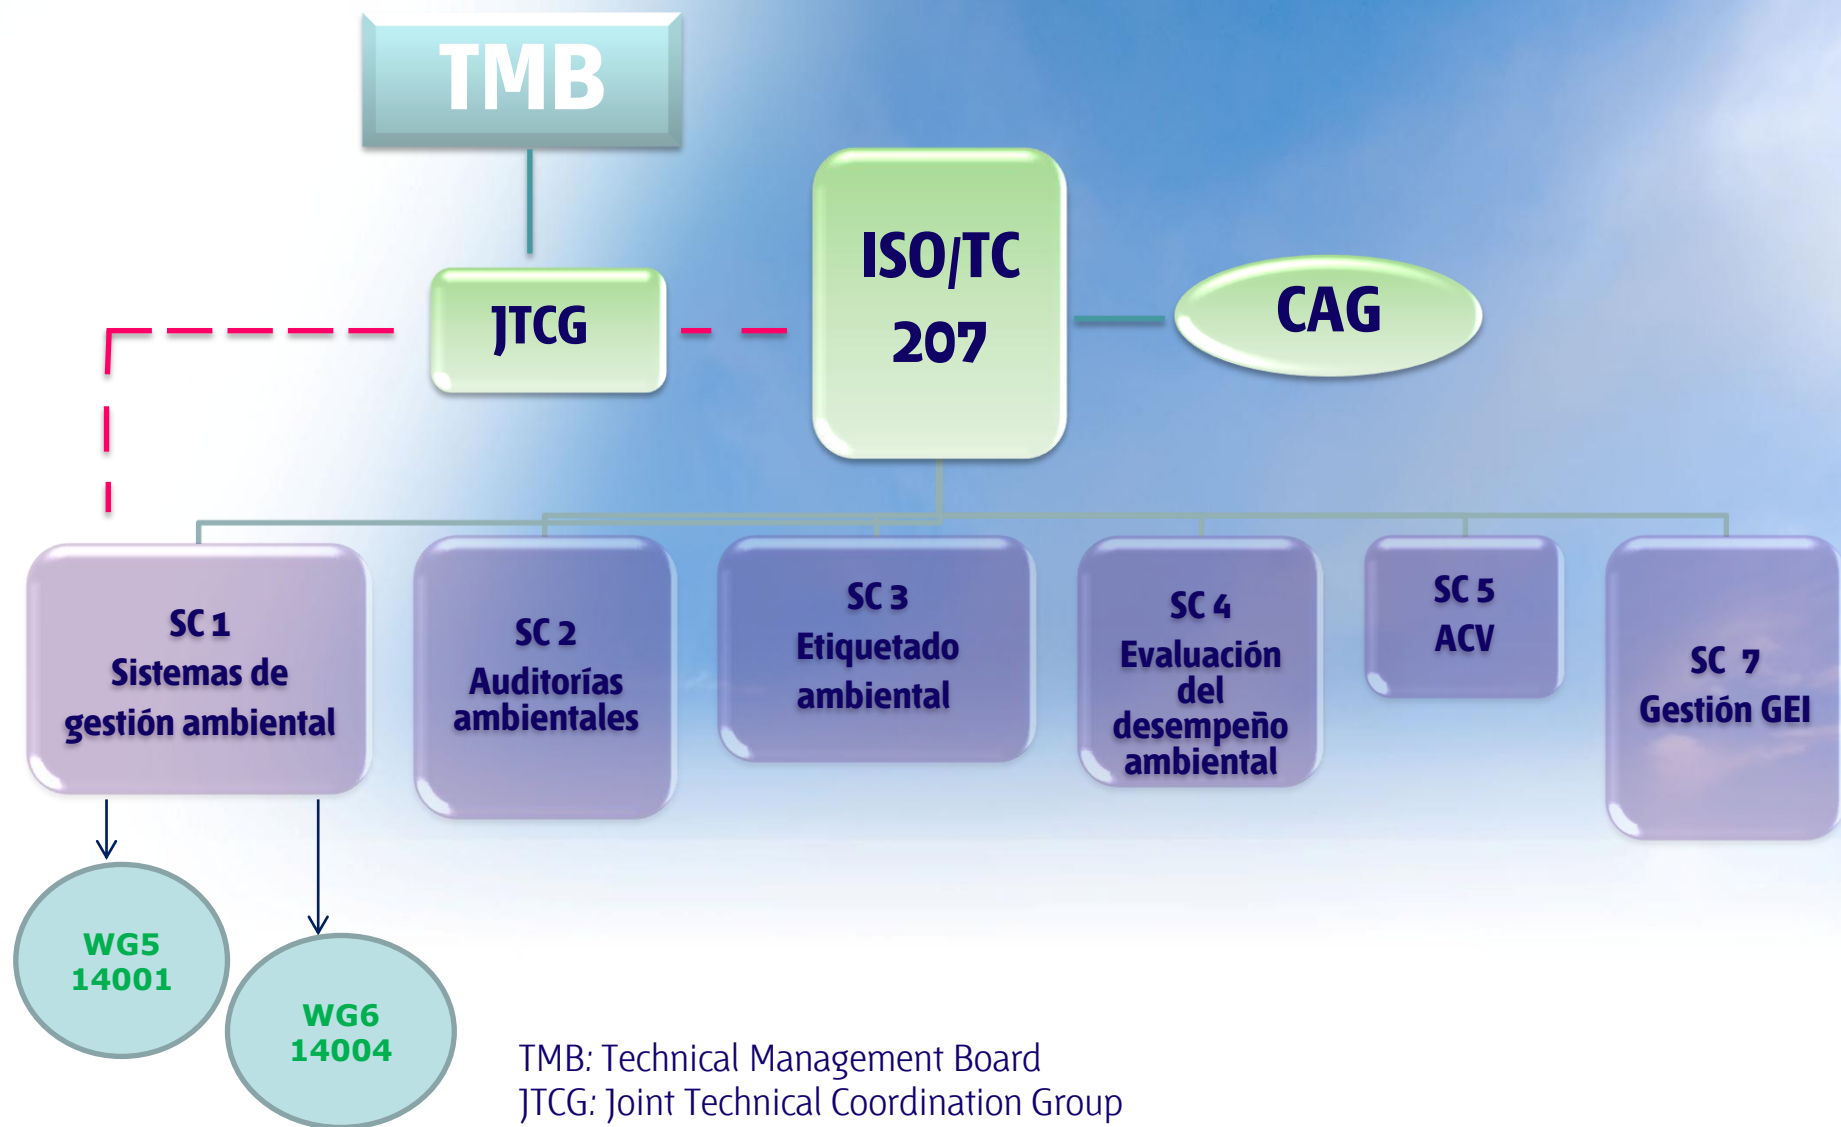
TMB

JTCG

ISO/TC 207

CAG

SC 1
Sistemas de gestión ambiental

SC 2
Auditorías ambientales

SC 3
Etiquetado ambiental

SC 4
Evaluación del desempeño ambiental

SC 5
ACV

SC 7
Gestión GEI

WG5
14001

WG6
14004

TMB: Technical Management Board
JTCG: Joint Technical Coordination Group